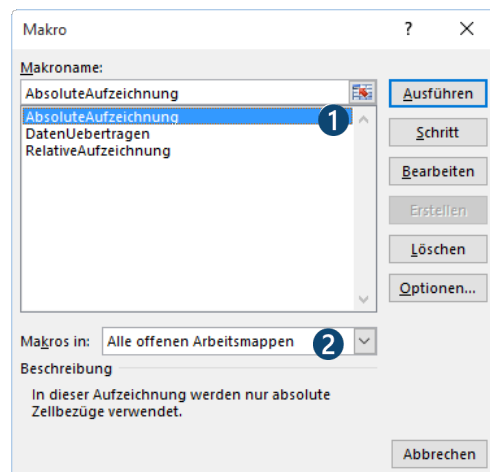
Makro ? X

Makroname:

AbsoluteAufzeichnung

AbsoluteAufzeichnung
DatenUebertragen
RelativeAufzeichnung

1

Ausführen

Schritt

Bearbeiten

Erstellen

Löschen

Optionen...

Makros in: Alle offenen Arbeitsmappen

2

Beschreibung

In dieser Aufzeichnung werden nur absolute Zellbezüge verwendet.

Abbrechen